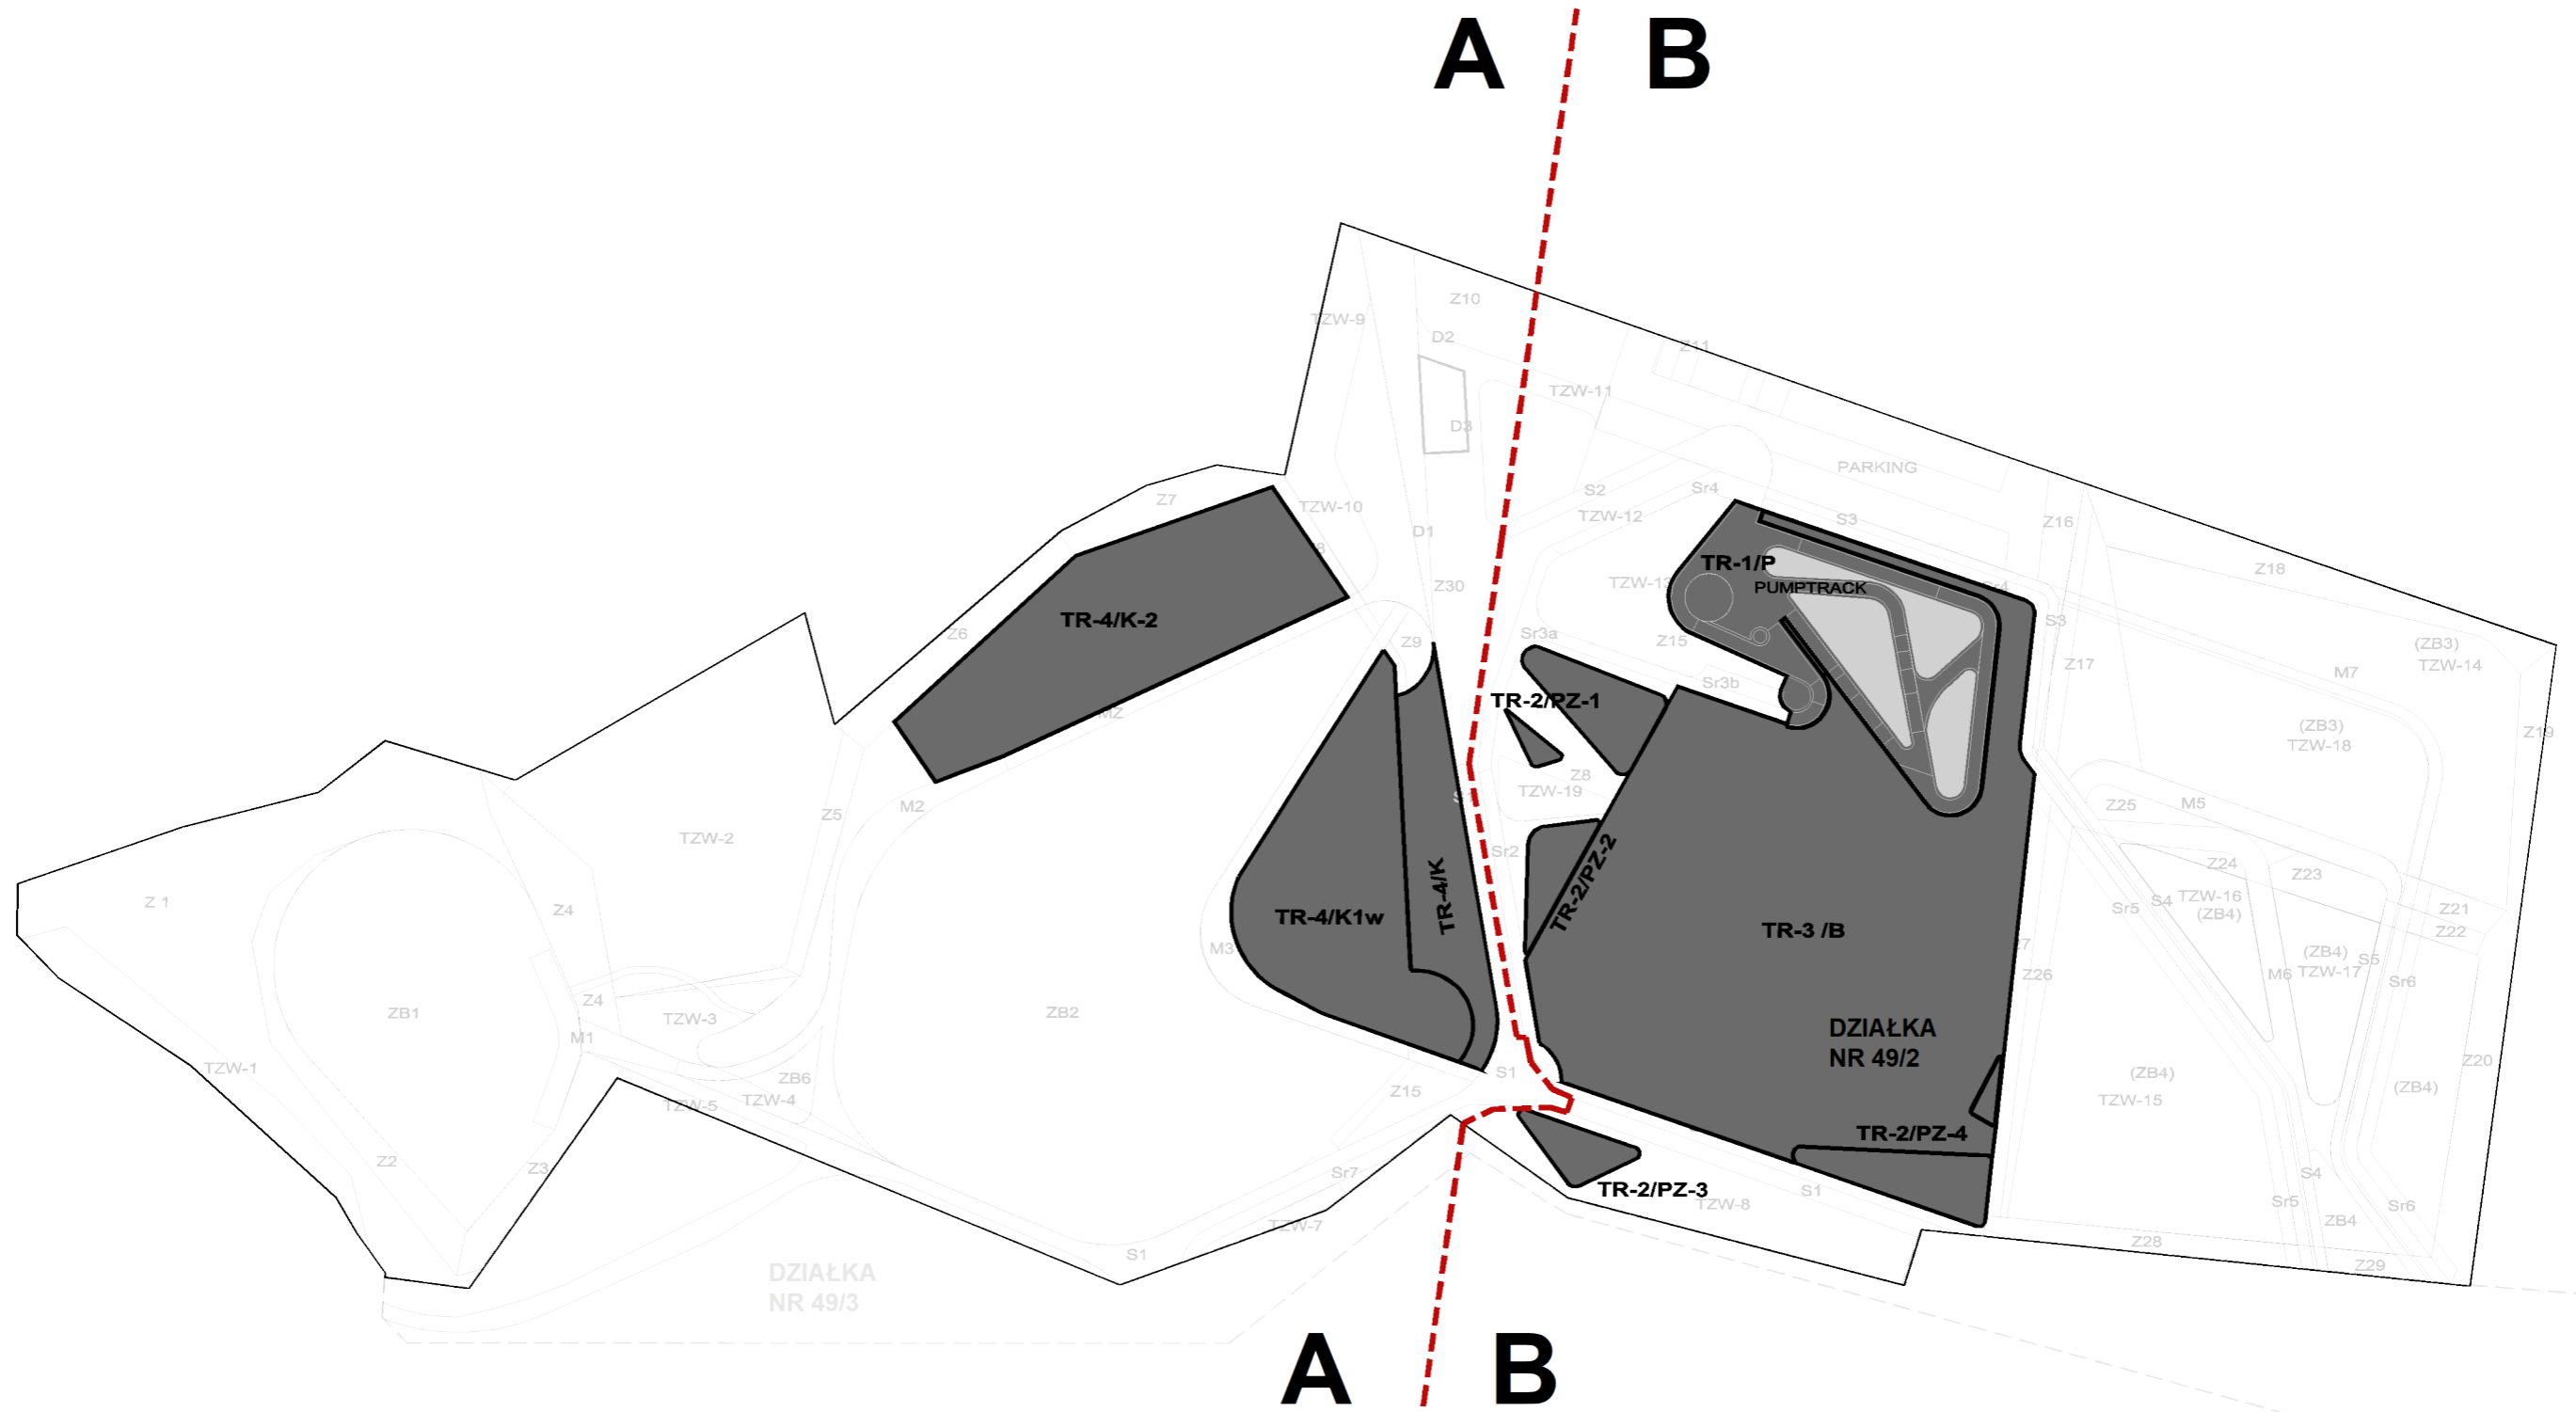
A B

Z10
TZW-9
D2
Z11
TZW-11
D3
PARKING
S2
Sr4
Z7
TZW-10
TZW-12
S3
Z16
D1
TR-1/P
PUMPTRACK
Z18
TR-4/K-2
Z30
TZW-13
S3
Z6
Z9
Sr3a
Z15
Z17
(ZB3)
TZW-14
M7
Sr3b
TR-2/PZ-1
M2
(ZB3)
TZW-18
Z19
Z8
TZW-19
Z25
M5
Z5
M2
TZW-2
Sr2
TR-2/PZ-2
Z24
Z23
Z 1
TR-4/K
S4
TZW-16
(ZB4)
Sr5
Z4
TR-4/K1w
TR-3 /B
Z21
Z22
M3
(ZB4)
S5
M6
TZW-17
Z26
Sr6
Z4
ZB1
TZW-3
ZB2
M1
DZIAŁKA
NR 49/2
Z20
TZW-1
(ZB4)
TZW-15
(ZB4)
ZB6
S1
TZW-4
TZW-5
Z15
TR-2/PZ-4
Z2
Z3
Sr7
TR-2/PZ-3
S1
TZW-8
S4
Sr5
Sr6
ZB4
TZW-7
S1
Z28
Z29
DZIAŁKA
NR 49/3

A B